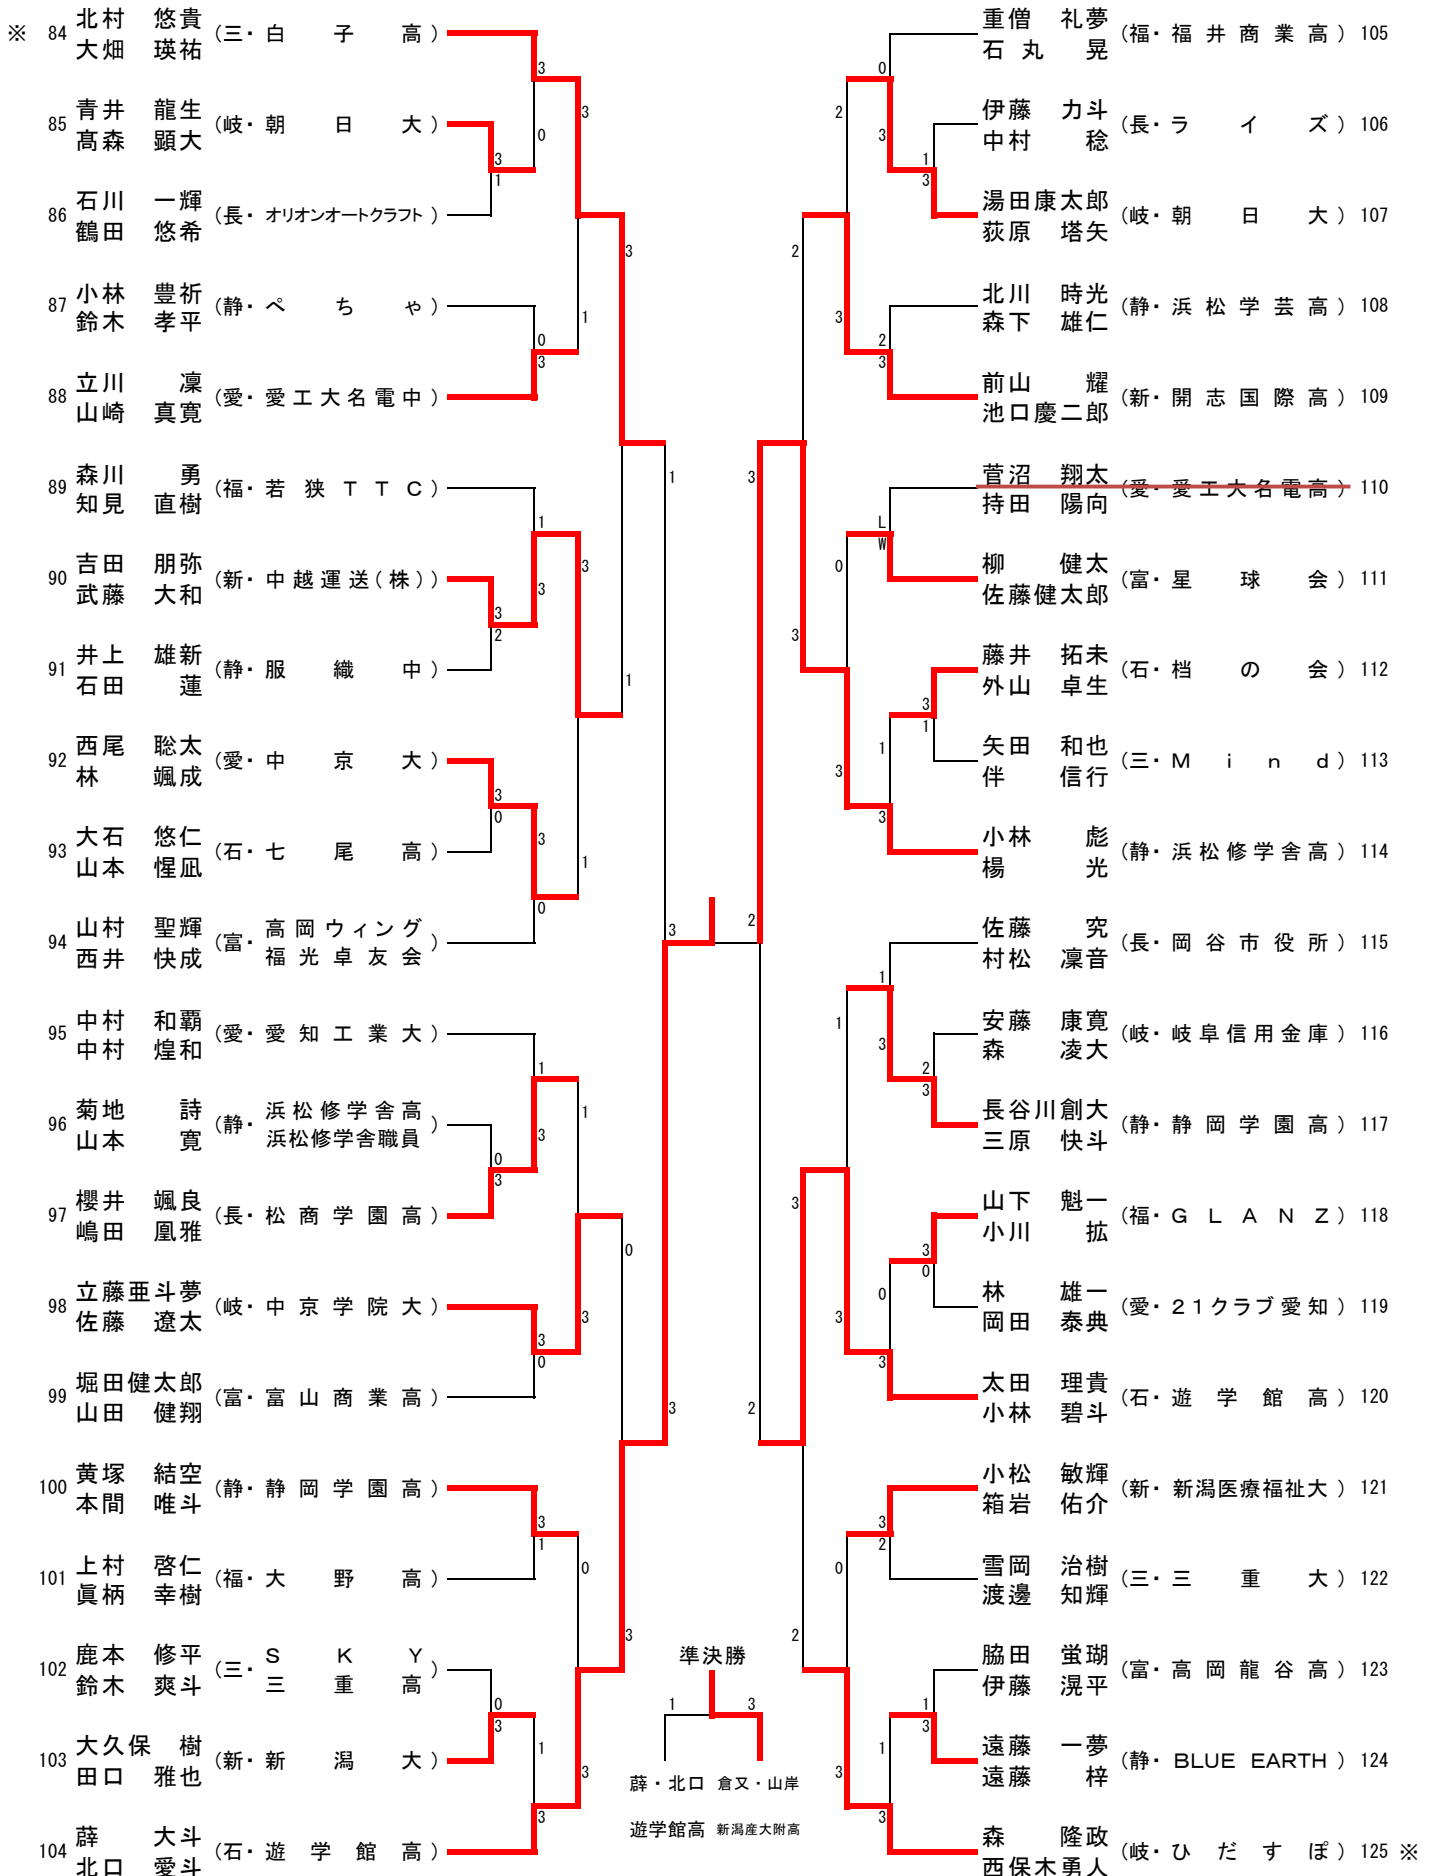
※ 84 北村 悠貴 大畑 瑛祐 （三・白 子 高）
85 青井 龍生 髙森 顕大 （岐・朝 日 大）
86 石川 一輝 鶴田 悠希 （長・オリオンオートクラフト）
87 小林 豊祈 鈴木 孝平 （静・ぺ ち ゃ）
88 立川 凛 山崎 真寛 （愛・愛工大名電中）
89 森川 勇 知見 直樹 （福・若 狭 T T C）
90 吉田 朋弥 武藤 大和 （新・中越運送（株））
91 井上 雄新 石田 蓮 （静・服 織 中）
92 西尾 聡太 林 颯成 （愛・中 京 大）
93 大石 悠仁 山本 惺凪 （石・七 尾 高）
94 山村 聖輝 西井 快成 （富・高岡ウィング 福光卓友会）
95 中村 和覇 中村 煌和 （愛・愛 知 工 業 大）
96 菊地 詩 山本 寛 （静・浜松修学舎高 浜松修学舎職員）
97 櫻井 颯良 嶋田 凰雅 （長・松 商 学 園 高）
98 立藤亜斗夢 佐藤 遼太 （岐・中 京 学 院 大）
99 堀田健太郎 山田 健翔 （富・富 山 商 業 高）
100 黄塚 結空 本間 唯斗 （静・静 岡 学 園 高）
101 上村 啓仁 眞柄 幸樹 （福・大 野 高）
102 鹿本 修平 鈴木 爽斗 （三・S K Y 三 重 高）
103 大久保 樹 田口 雅也 （新・新 潟 大）
104 薛 大斗 北口 愛斗 （石・遊 学 館 高）

重僧 礼夢 石丸 晃 （福・福 井 商 業 高） 105
伊藤 力斗 中村 稔 （長・ラ イ ズ） 106
湯田康太郎 荻原 塔矢 （岐・朝 日 大） 107
北川 時光 森下 雄仁 （静・浜 松 学 芸 高） 108
前山 耀 池口慶二郎 （新・開 志 国 際 高） 109
菅沼 翔太 持田 陽向 （愛・愛工大名電高） 110
柳 健太 佐藤健太郎 （富・星 球 会） 111
藤井 拓未 外山 卓生 （石・档 の 会） 112
矢田 和也 伴 信行 （三・M i n d） 113
小林 彪 楊 光 （静・浜松修学舎高） 114
佐藤 究 村松 凜音 （長・岡 谷 市 役 所） 115
安藤 康寛 森 凌大 （岐・岐阜信用金庫） 116
長谷川創大 三原 快斗 （静・静 岡 学 園 高） 117
山下 魁一 小川 拡 （福・G L A N Z） 118
林 雄一 岡田 泰典 （愛・２１クラブ愛知） 119
太田 理貴 小林 碧斗 （石・遊 学 館 高） 120
小松 敏輝 箱岩 佑介 （新・新潟医療福祉大） 121
雪岡 治樹 渡邊 知輝 （三・三 重 大） 122
脇田 蛍瑚 伊藤 滉平 （富・高 岡 龍 谷 高） 123
遠藤 一夢 遠藤 梓 （静・BLUE EARTH） 124
森 隆政 西保木勇人 （岐・ひ だ す ぽ） 125 ※

3 0 3 3 1 3 0 1 3 3 1 2 3 1 3 0 3 1 0 3 1 3 0 1 3 0 0 3 3 3 1 0 3 1 3 1 0 3 3 3 1 3 3 2
0 2 3 1 3 2 2 3 3 L W 0 3 3 1 1 3 3 2 1 1 3 2 3 3 3 0 0 3 3 3 2 0 2 1 1 3 3 3 2 3

準決勝
1 3
薛・北口 倉又・山岸
遊学館高 新潟産大附高